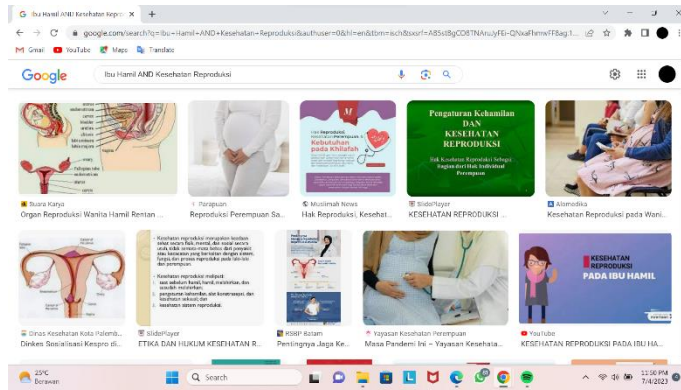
Ibu Hamil AND Kesehatan Repro ×

google.com/search?q=Ibu+Hamil+AND+Kesehatan+Reproduksi&authuser=0&hl=en&tbm=isch&sxsrf=A85st8gCO8TNAruUyFEi-QNxaFhmwFF8ag:1...

Gmail YouTube Maps Translate

Google

Ibu Hamil AND Kesehatan Reproduksi

Kebutuhan pada Khilafah

Pengaturan Kehamilan DAN KESEHATAN REPRODUKSI

Hak Kesehatan Reproduksi Sebagai Bagian dari Hak Individual Perempuan

Suara Karya
Organ Reproduksi Wanita Hamil Rentan ...

Parapuan
Reproduksi Perempuan Sa...

Muslimah News
Hak Reproduksi, Kesehat...

SlidePlayer
KESEHATAN REPRODUKSI ...

Alomedika
Kesehatan Reproduksi pada Wani...

KESEHATAN REPRODUKSI PADA IBU HAMIL

Dinas Kesehatan Kota Palemb...
Dinkes Sosialisasi Kespro di...

SlidePlayer
ETIKA DAN HUKUM KESEHATAN R...

RSBP Batam
Pentingnya Jaga Ke...

Yayasan Kesehatan Perempuan
Masa Pandemi Ini ~ Yayasan Kesehata...

YouTube
KESEHATAN REPRODUKSI PADA IBU HA...

23°C
Berawan

Search

12:50 PM
7/4/2023